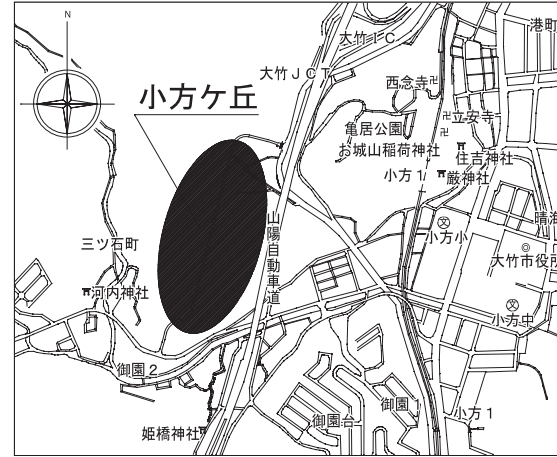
N

小方ケ丘

大竹ＩＣ

港町

大竹ＪＣＴ

西念寺

立安寺

亀居公園

お城山稲荷神社

住吉神社

小方１

厳神社

山陽自動車道

小方小

晴

大竹市役所

三ツ石町

河内神社

小方中

御園２

御園台

御園１

小方１

姫橋神社